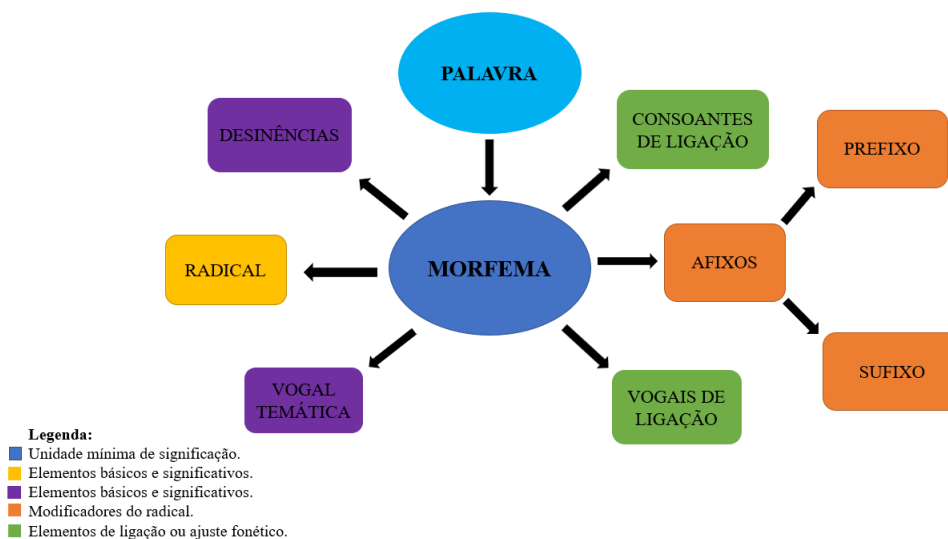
PALAVRA

DESINÊNCIAS

CONSOANTES DE LIGAÇÃO

PREFIXO

RADICAL

MORFEMA

AFIXOS

SUFIXO

VOGAL TEMÁTICA

VOGAIS DE LIGAÇÃO

Legenda:
Unidade mínima de significação.
Elementos básicos e significativos.
Elementos básicos e significativos.
Modificadores do radical.
Elementos de ligação ou ajuste fonético.